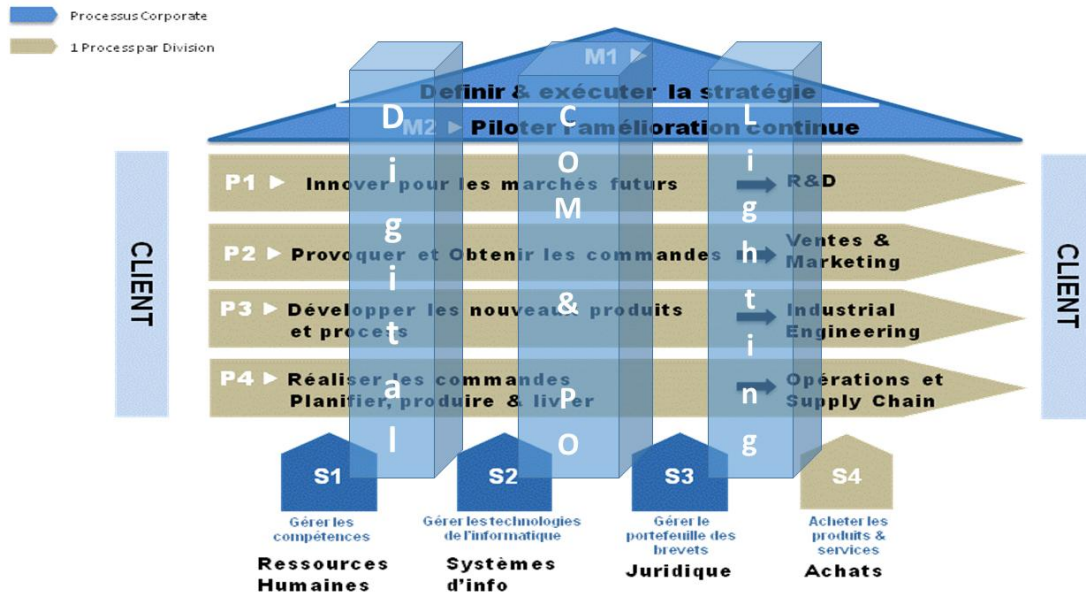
Processus Corporate

1 Process par Division

M1 ▶

Definir & exécuter la stratégie

M2 ▶ Piloter l'amélioration continue

D
i
g
i
t
a
l

C
O
M
&
P
O

L
i
g
h
t
i
n
g

CLIENT

P1 ▶ Innover pour les marchés futurs

R&D

P2 ▶ Provoquer et Obtenir les commandes

Ventes & Marketing

P3 ▶ Développer les nouveaux produits et procets

Industrial Engineering

P4 ▶ Réaliser les commandes Planifier, produire & livrer

Opérations et Supply Chain

CLIENT

S1
Gérer les compétences
Ressources Humaines

S2
Gérer les technologies de l'informatique
Systèmes d'info

S3
Gérer le portefeuille des brevets
Juridique

S4
Acheter les produits & services
Achats